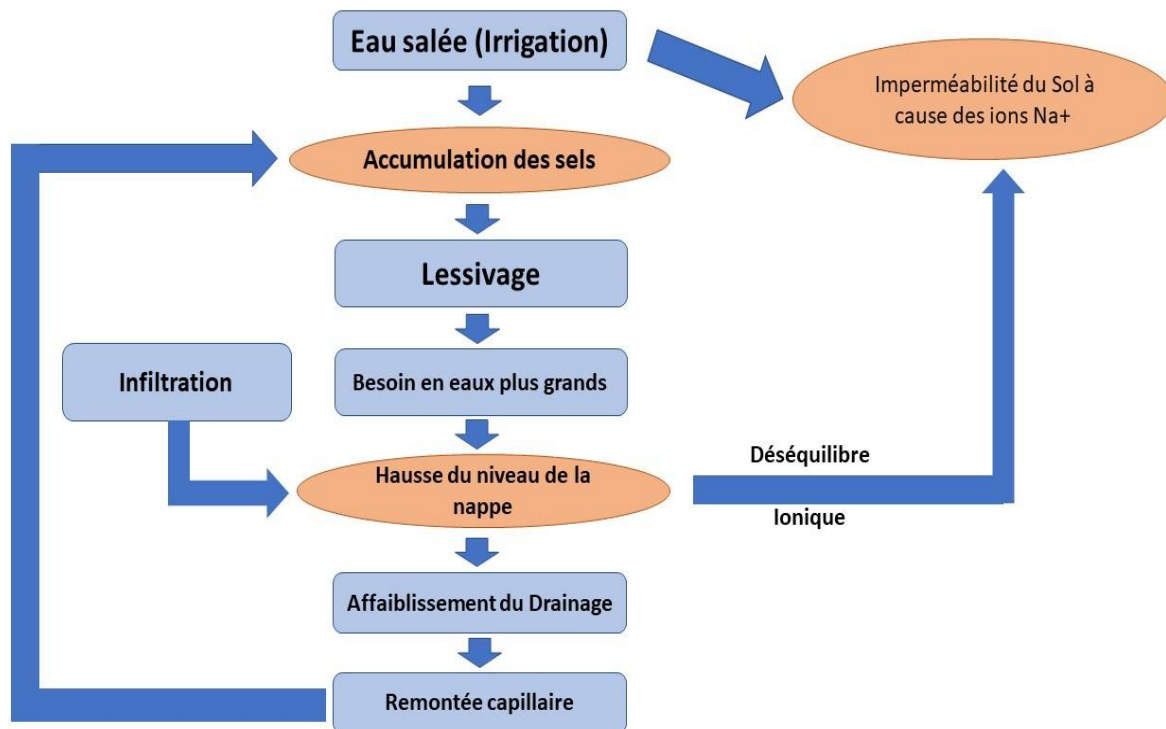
Eau salée (Irrigation)

Imperméabilité du Sol à cause des ions Na+

Accumulation des sels

Lessivage

Infiltration

Besoin en eaux plus grands

Hausse du niveau de la nappe

Déséquilibre

Ionique

Affaiblissement du Drainage

Remontée capillaire